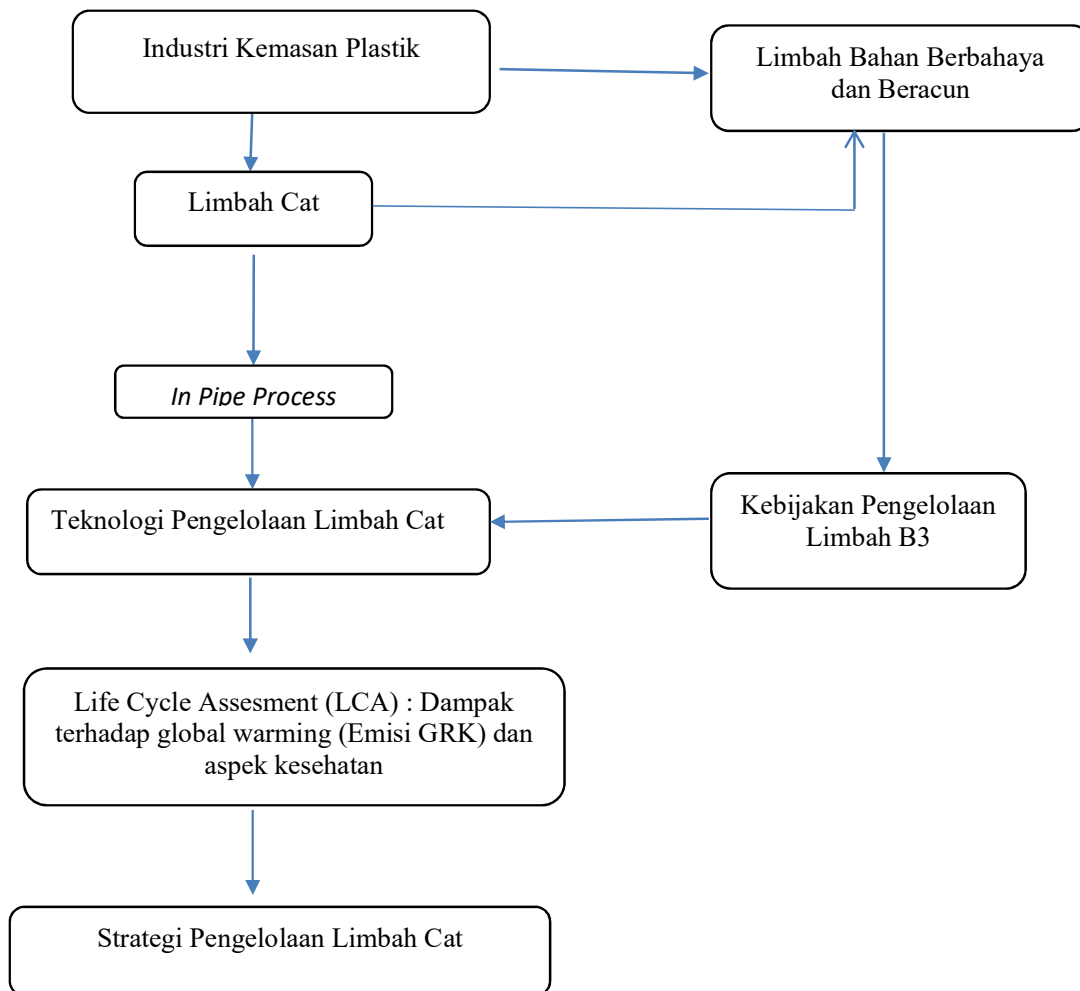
Industri Kemasan Plastik

Limbah Bahan Berbahaya dan Beracun

Limbah Cat

In Pipe Process

Teknologi Pengelolaan Limbah Cat

Kebijakan Pengelolaan Limbah B3

Life Cycle Assesment (LCA) : Dampak terhadap global warming (Emisi GRK) dan aspek kesehatan

Strategi Pengelolaan Limbah Cat